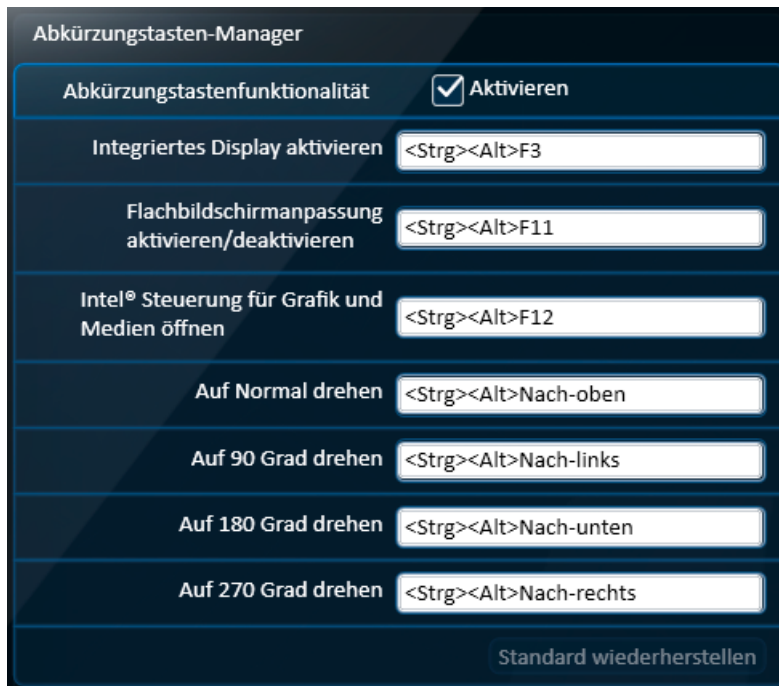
Abkürzungstasten-Manager

Abkürzungstastenfunktionalität
Aktivieren

Integriertes Display aktivieren
<Strg><Alt>F3

Flachbildschirmanpassung aktivieren/deaktivieren
<Strg><Alt>F11

Intel® Steuerung für Grafik und Medien öffnen
<Strg><Alt>F12

Auf Normal drehen
<Strg><Alt>Nach-oben

Auf 90 Grad drehen
<Strg><Alt>Nach-links

Auf 180 Grad drehen
<Strg><Alt>Nach-unten

Auf 270 Grad drehen
<Strg><Alt>Nach-rechts

Standard wiederherstellen